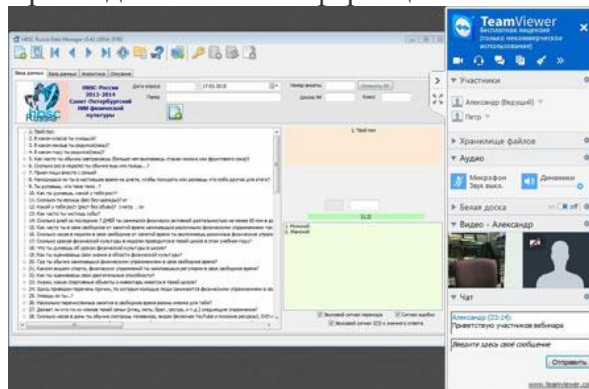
TeamViewer
Бесплатная лицензия (только некоммерческое использование)

Участники
Александр (Ведущий)
Петр

Хранилище файлов

Аудио
Микрофон
Звук выкл.
Динамики

Белая доска

Видео - Александр

Чат
Александр (23:24):
Приветствую участников вебинара

Введите здесь свое сообщение
Отправить

www.teamviewer.com

ФВСС Россия
2013-2014
Санкт-Петербургский
НИИ физической культуры

1. Твой пол
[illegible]

1. Мужской
2. Женский